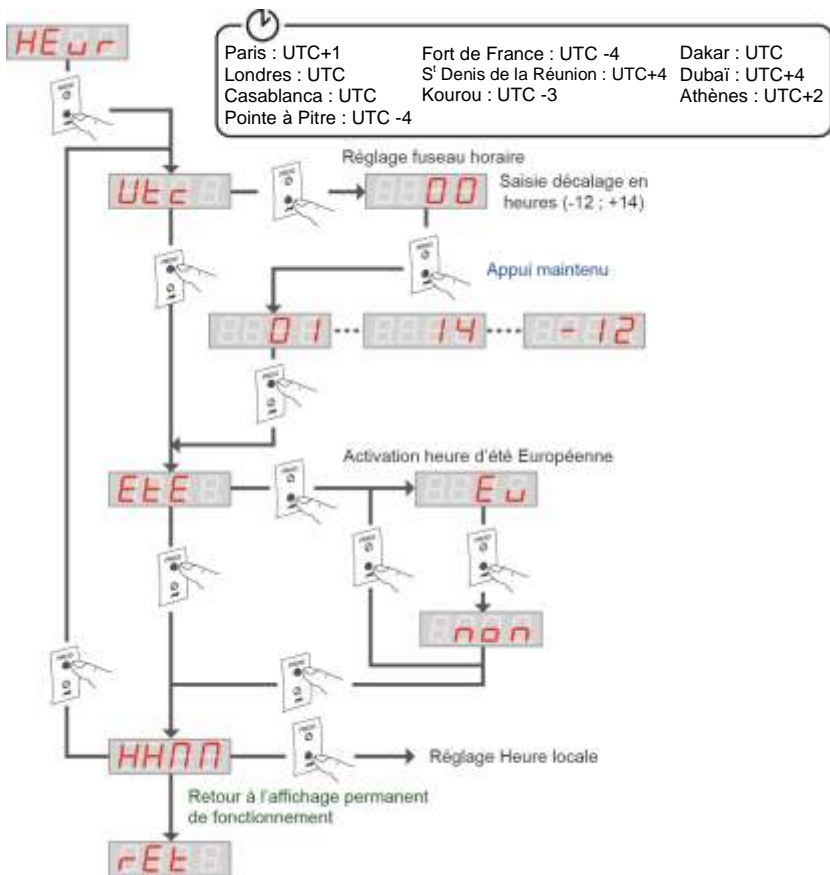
HEur

Paris : UTC+1
Londres : UTC
Casablanca : UTC
Pointe à Pitre : UTC -4

Fort de France : UTC -4
S$^t$ Denis de la Réunion : UTC+4
Kourou : UTC -3

Dakar : UTC
Dubaï : UTC+4
Athènes : UTC+2

UtC

Réglage fuseau horaire

00

Saisie décalage en heures (-12 ; +14)

Appui maintenu

01 14 -12

EtE

Activation heure d'été Européenne

Eu

non

HHNN

Réglage Heure locale

Retour à l'affichage permanent de fonctionnement

rEt